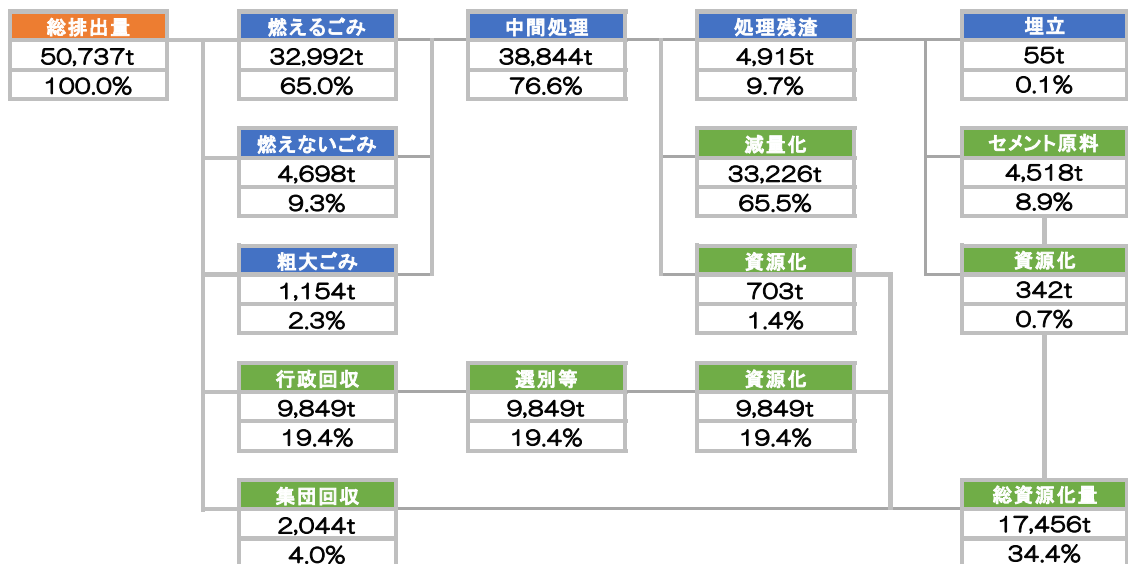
総排出量
50,737t
100.0%

燃えるごみ
32,992t
65.0%

燃えないごみ
4,698t
9.3%

粗大ごみ
1,154t
2.3%

行政回収
9,849t
19.4%

集団回収
2,044t
4.0%

中間処理
38,844t
76.6%

選別等
9,849t
19.4%

処理残渣
4,915t
9.7%

減量化
33,226t
65.5%

資源化
703t
1.4%

資源化
9,849t
19.4%

埋立
55t
0.1%

セメント原料
4,518t
8.9%

資源化
342t
0.7%

総資源化量
17,456t
34.4%